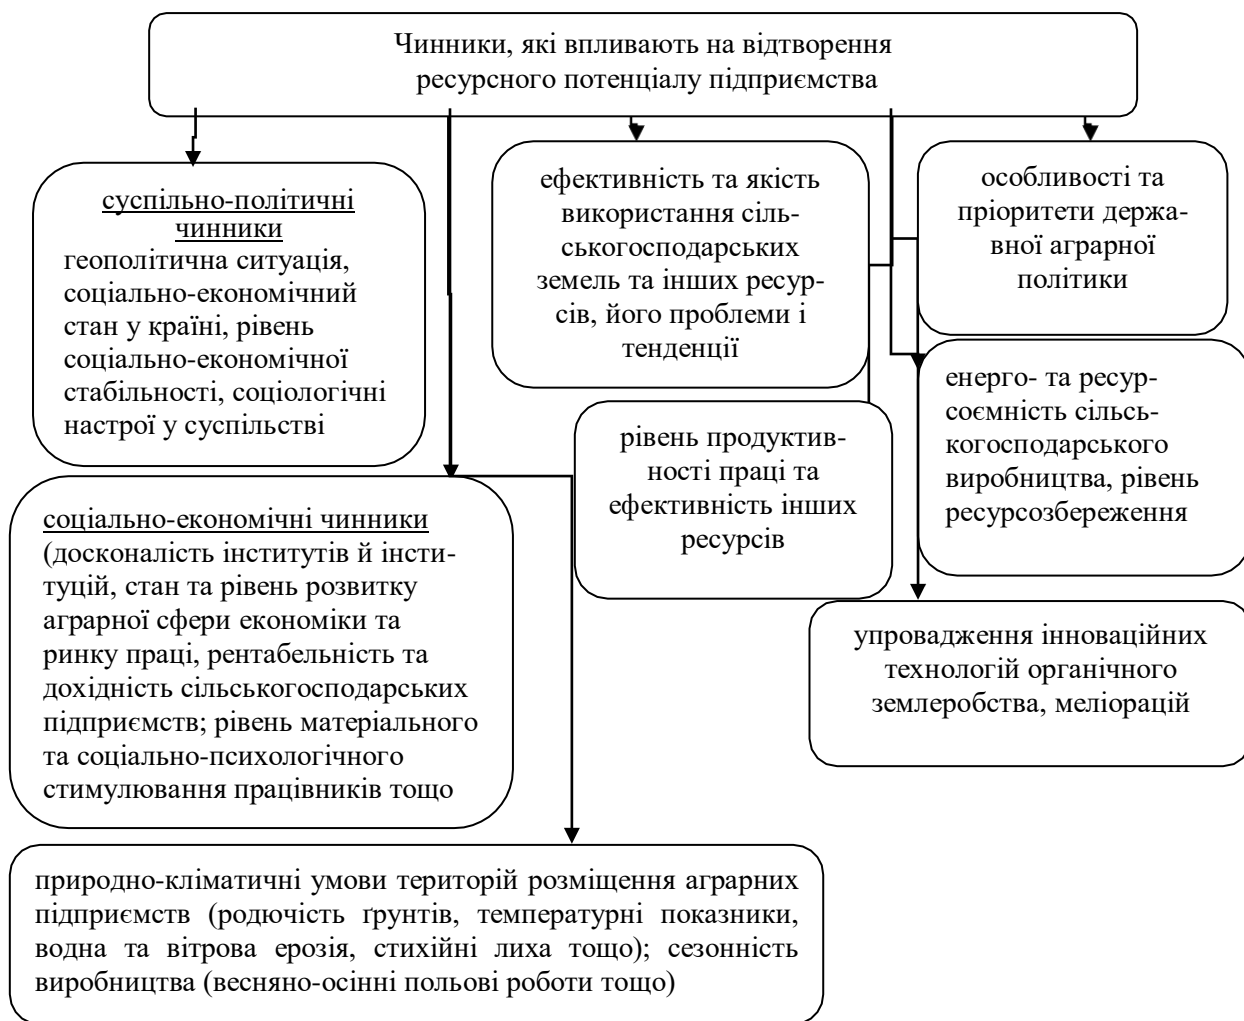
Чинники, які впливають на відтворення ресурсного потенціалу підприємства

суспільно-політичні чинники
геополітична ситуація, соціально-економічний стан у країні, рівень соціально-економічної стабільності, соціологічні настрої у суспільстві

ефективність та якість використання сільськогосподарських земель та інших ресурсів, його проблеми і тенденції

особливості та пріоритети державної аграрної політики

енерго- та ресурсоємність сільськогосподарського виробництва, рівень ресурсозбереження

рівень продуктивності праці та ефективність інших ресурсів

соціально-економічні чинники (досконалість інститутів й інституцій, стан та рівень розвитку аграрної сфери економіки та ринку праці, рентабельність та дохідність сільськогосподарських підприємств; рівень матеріального та соціально-психологічного стимулювання працівників тощо

упровадження інноваційних технологій органічного землеробства, меліорацій

природно-кліматичні умови територій розміщення аграрних підприємств (родючість ґрунтів, температурні показники, водна та вітрова ерозія, стихійні лиха тощо); сезонність виробництва (весняно-осінні польові роботи тощо)